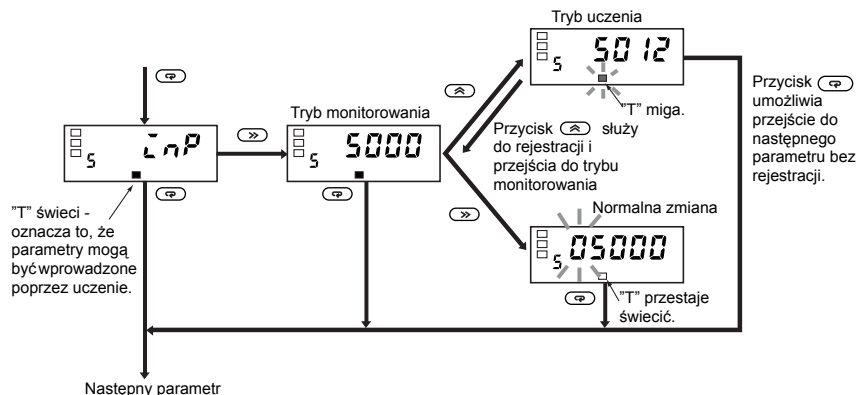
Tryb uczenia

5

5012

"T" miga.

Przycisk umożliwia przejście do następnego parametru bez rejestracji.

Tryb monitorowania

5

inP

5

5000

Przycisk służy do rejestracji i przejścia do trybu monitorowania

"T" świeci - oznacza to, że parametry mogą byćwprowadzone poprzez uczenie.

Normalna zmiana

5

05000

"T" przestaje świecić.

Nastepny parametr